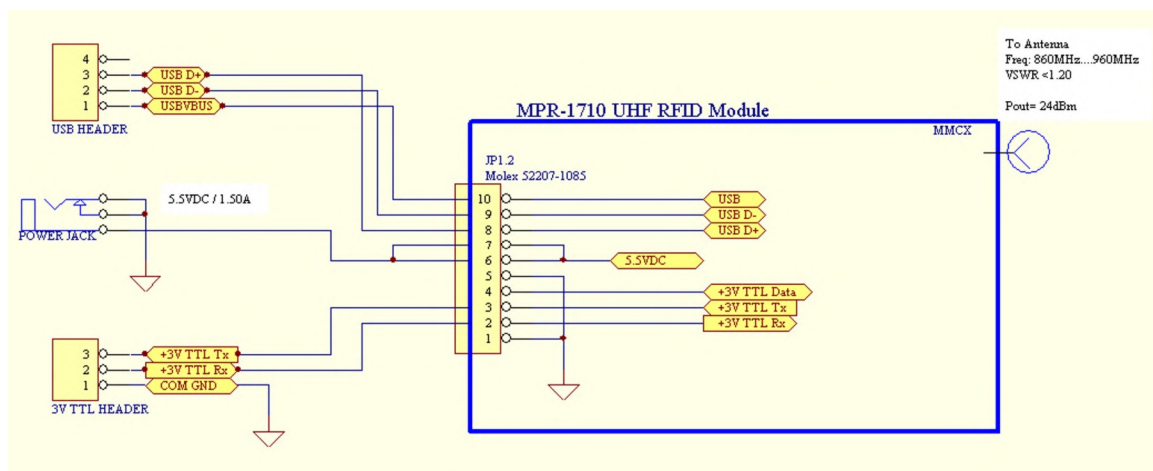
4
3
2
1
USB D+
USB D-
USBVBUS
USB HEADER

5.5VDC / 1.50A
POWER JACK

3
2
1
+3V TTL Tx
+3V TTL Rx
COM GND
3V TTL HEADER

MPR-1710 UHF RFID Module
MMCX
JP1.2
Molex 52207-1085
10
9
8
7
6
5
4
3
2
1
USB
USB D-
USB D+
5.5VDC
+3V TTL Data
+3V TTL Tx
+3V TTL Rx

To Antenna
Freq: 860MHz....960MHz
VSWR <1.20

Pout= 24dBm